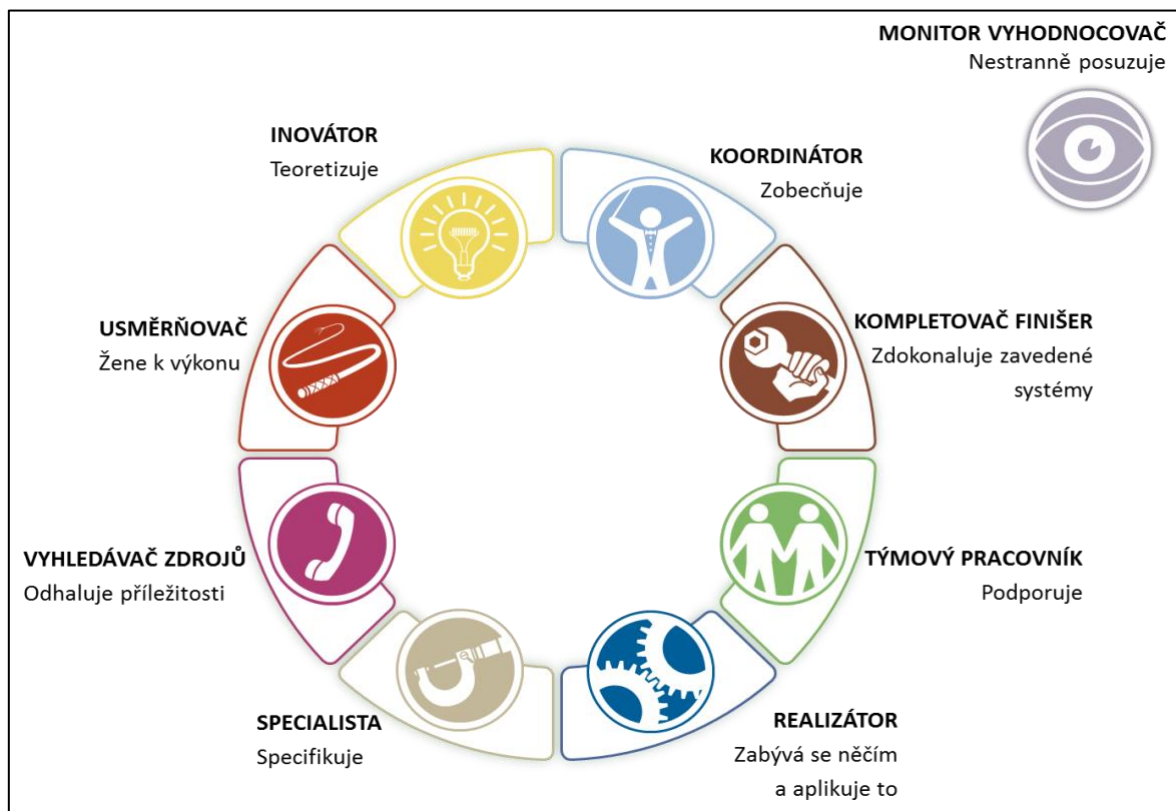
MONITOR VYHODNOCOVAČ
Nestranně posuzuje

INOVÁTOR
Teoretizuje

KOORDINÁTOR
Zobecňuje

USMĚRŇOVAČ
Žene k výkonu

KOMPLETOVAČ FINIŠER
Zdokonaluje zavedené systémy

VYHLEDÁVAČ ZDROJŮ
Odhaluje příležitosti

TÝMOVÝ PRACOVNÍK
Podporuje

SPECIALISTA
Specifikuje

REALIZÁTOR
Zabývá se něčím a aplikuje to